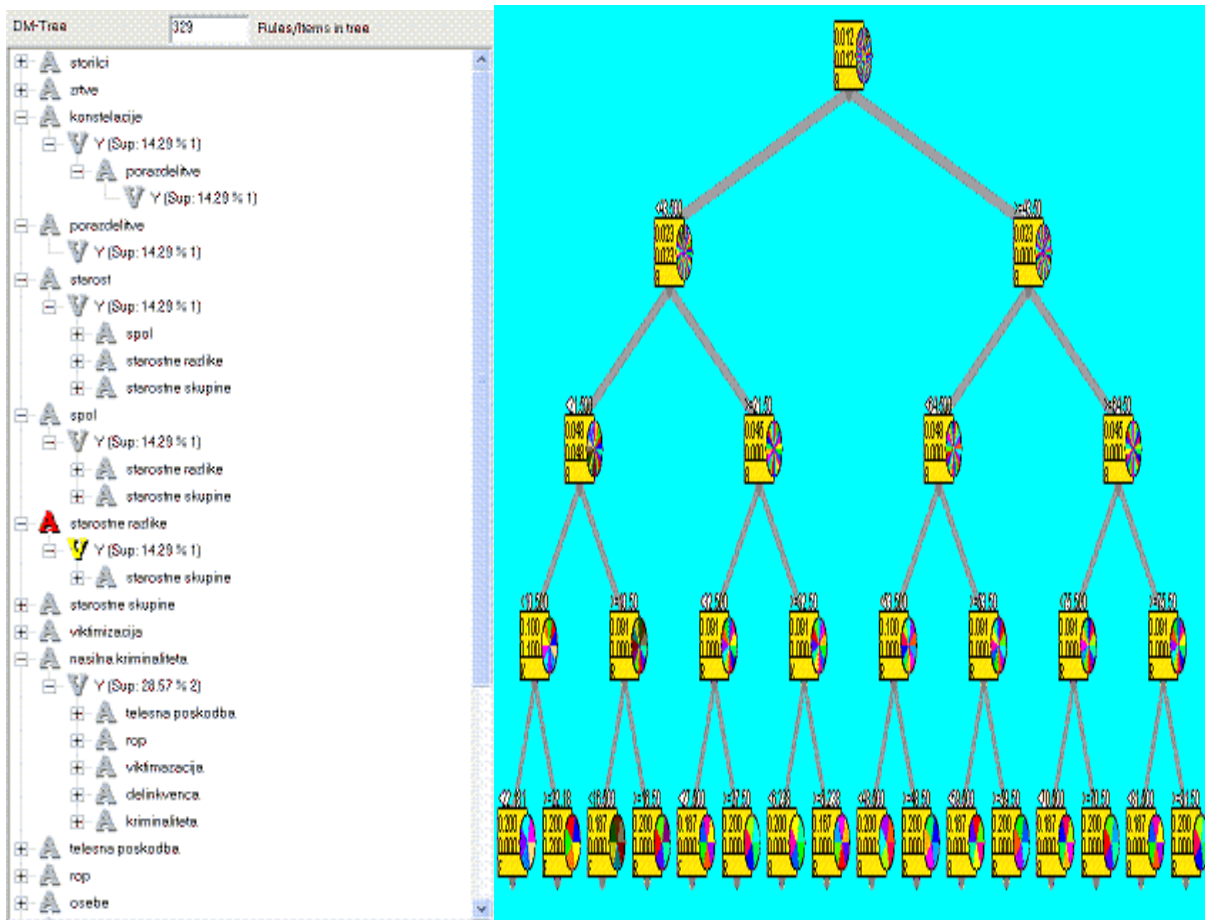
DM-Tree 329 Rules/Items in tree

storilci
zrtve
konstelacije
Y (Sup: 14.29 % 1)
porazdelitve
Y (Sup: 14.29 % 1)
porazdelitve
Y (Sup: 14.29 % 1)
starost
Y (Sup: 14.29 % 1)
spol
starostne razlike
starostne skupine
spol
Y (Sup: 14.29 % 1)
starostne razlike
starostne skupine
starostne razlike
Y (Sup: 14.29 % 1)
starostne skupine
starostne skupine
viktimizacija
nasilna kriminaliteta.
Y (Sup: 28.57 % 2)
telesna poskodba.
rop
viktimizacija.
delinkvenca.
kriminaliteta.
telesna poskodba.
rop
osebe

0.012
0.012
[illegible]
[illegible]
0.023
0.023
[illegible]
0.023
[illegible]
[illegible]
0.048
0.048
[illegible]
0.045
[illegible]
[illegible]
0.048
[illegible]
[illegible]
0.045
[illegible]
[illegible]
0.100
1.100
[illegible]
0.091
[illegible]
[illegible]
0.091
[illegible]
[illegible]
0.091
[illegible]
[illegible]
0.100
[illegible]
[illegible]
0.091
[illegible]
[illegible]
0.091
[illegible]
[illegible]
0.091
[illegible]
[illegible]
0.200
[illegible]
0.200
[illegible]
0.167
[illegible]
0.200
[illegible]
0.167
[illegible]
0.200
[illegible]
0.200
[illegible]
0.167
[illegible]
0.200
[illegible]
0.200
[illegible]
0.167
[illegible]
0.200
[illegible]
0.167
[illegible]
0.200
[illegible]
0.167
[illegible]
0.200
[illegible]